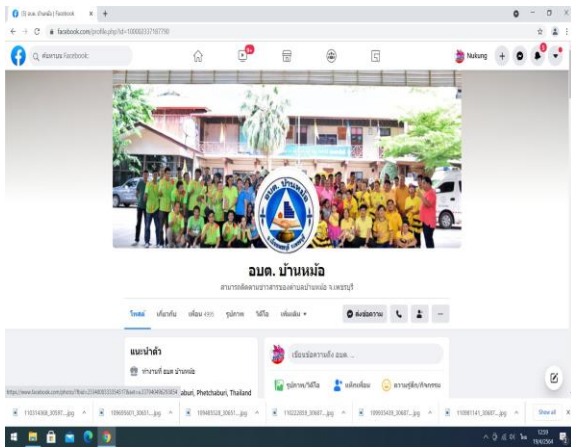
(1) อบต. บ้านหม้อ | Facebook × +

← → C facebook.com/profile.php?id=100083337187790

ค้นหาบน Facebook

Nukung

อบต. บ้านหม้อ

สามารถติดตามข่าวสารของตำบลบ้านหม้อ จ.เพชรบุรี

โพสต์ เกี่ยวกับ เพื่อน 495 รูปภาพ วิดีโอ เพิ่มเติม ▾

ส่งข้อความ

แนะนำตัว

ทำงานที่ อบต.บ้านหม้อ

https://www.facebook.com/photo/?fbid=... aburi, Phetchaburi, Thailand

เขียนอะไรบางอย่างถึง อบต. ...

รูปภาพ/วิดีโอ แท็กเพื่อน ความรู้สึก/กิจกรรม

115314368_30597....jpg ^ 109695901_30651....jpg ^ 109465528_30651....jpg ^ 110222059_30687....jpg ^ 109933439_30687....jpg ^ 110881141_30687....jpg ^ Show all ×

12:59 19/4/2564